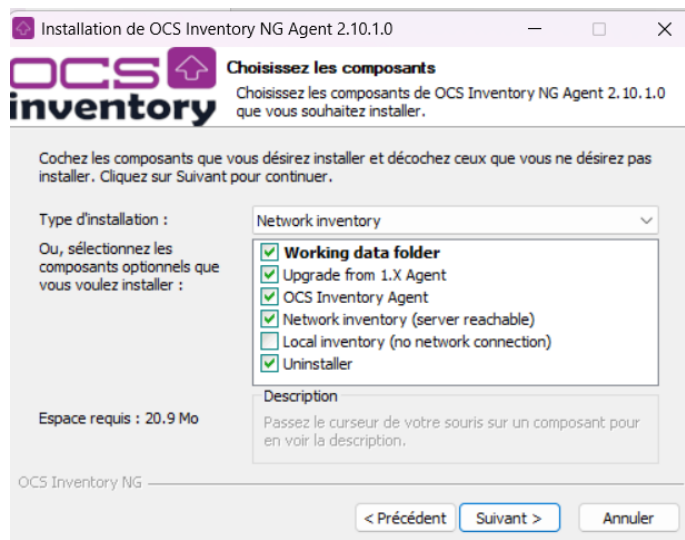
Installation de OCS Inventory NG Agent 2.10.1.0

OCS inventory

Choisissez les composants

Choisissez les composants de OCS Inventory NG Agent 2.10.1.0 que vous souhaitez installer.

Cochez les composants que vous désirez installer et décochez ceux que vous ne désirez pas installer. Cliquez sur Suivant pour continuer.

Type d'installation : Network inventory

Ou, sélectionnez les composants optionnels que vous voulez installer :

- [x] Working data folder
- [x] Upgrade from 1.X Agent
- [x] OCS Inventory Agent
- [x] Network inventory (server reachable)
- [ ] Local inventory (no network connection)
- [x] Uninstaller

Description

Passez le curseur de votre souris sur un composant pour en voir la description.

Espace requis : 20.9 Mo

OCS Inventory NG

< Précédent | Suivant > | Annuler